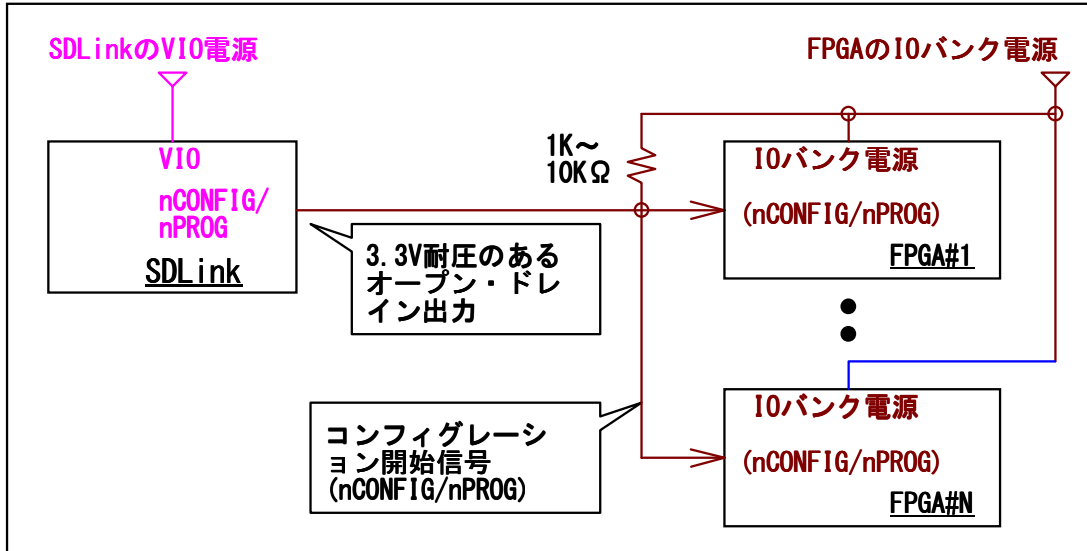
SDLinkのVIO電源

FPGAのIOバンク電源

VIO

nCONFIG/nPROG

SDLink

1K～10KΩ

3.3V耐圧のあるオープン・ドレイン出力

IOバンク電源

(nCONFIG/nPROG)

FPGA#1

IOバンク電源

(nCONFIG/nPROG)

FPGA#N

コンフィグレーション開始信号(nCONFIG/nPROG)